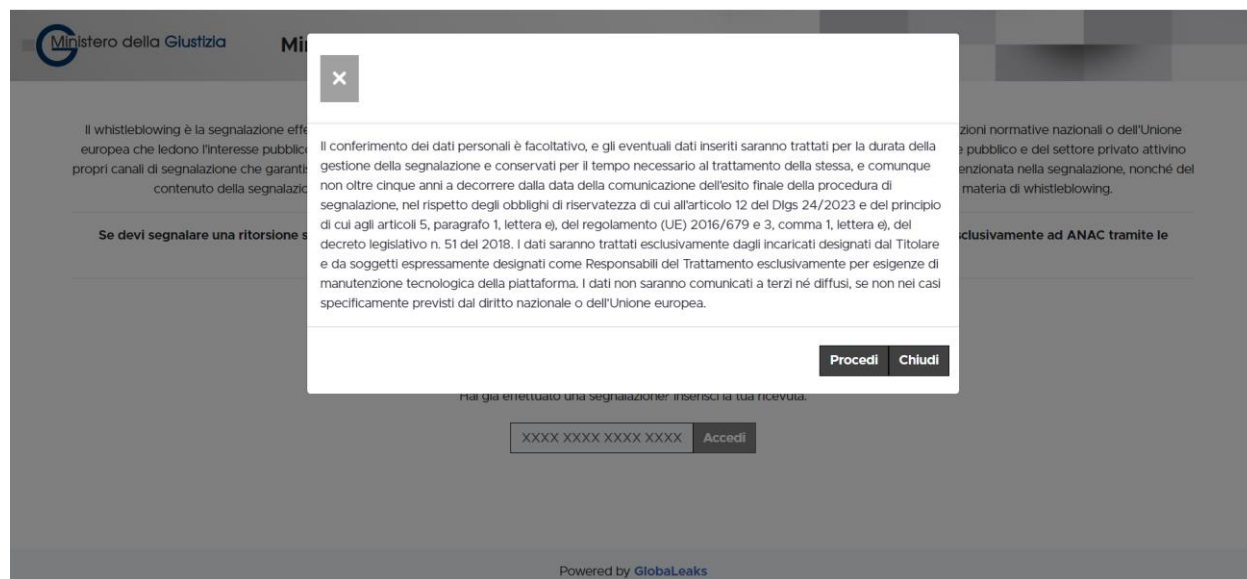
Ministero della Giustizia Mi

Il whistleblowing è la segnalazione effe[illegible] europea che ledono l'interesse pubblic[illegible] propri canali di segnalazione che garanti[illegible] contenuto della segnalazio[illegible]

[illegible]zioni normative nazionali o dell'Unione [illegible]e pubblico e del settore privato attivino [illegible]enzionata nella segnalazione, nonché del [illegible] materia di whistleblowing.

Se devi segnalare una ritorsione s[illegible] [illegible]sclusivamente ad ANAC tramite le

×

Il conferimento dei dati personali è facoltativo, e gli eventuali dati inseriti saranno trattati per la durata della gestione della segnalazione e conservati per il tempo necessario al trattamento della stessa, e comunque non oltre cinque anni a decorrere dalla data della comunicazione dell'esito finale della procedura di segnalazione, nel rispetto degli obblighi di riservatezza di cui all'articolo 12 del Dlgs 24/2023 e del principio di cui agli articoli 5, paragrafo 1, lettera e), del regolamento (UE) 2016/679 e 3, comma 1, lettera e), del decreto legislativo n. 51 del 2018. I dati saranno trattati esclusivamente dagli incaricati designati dal Titolare e da soggetti espressamente designati come Responsabili del Trattamento esclusivamente per esigenze di manutenzione tecnologica della piattaforma. I dati non saranno comunicati a terzi né diffusi, se non nei casi specificamente previsti dal diritto nazionale o dell'Unione europea.

Procedi Chiudi

Hai già effettuato una segnalazione? Inserisci la tua ricevuta.

XXXX XXXX XXXX XXXX Accedi

Powered by GlobaLeaks